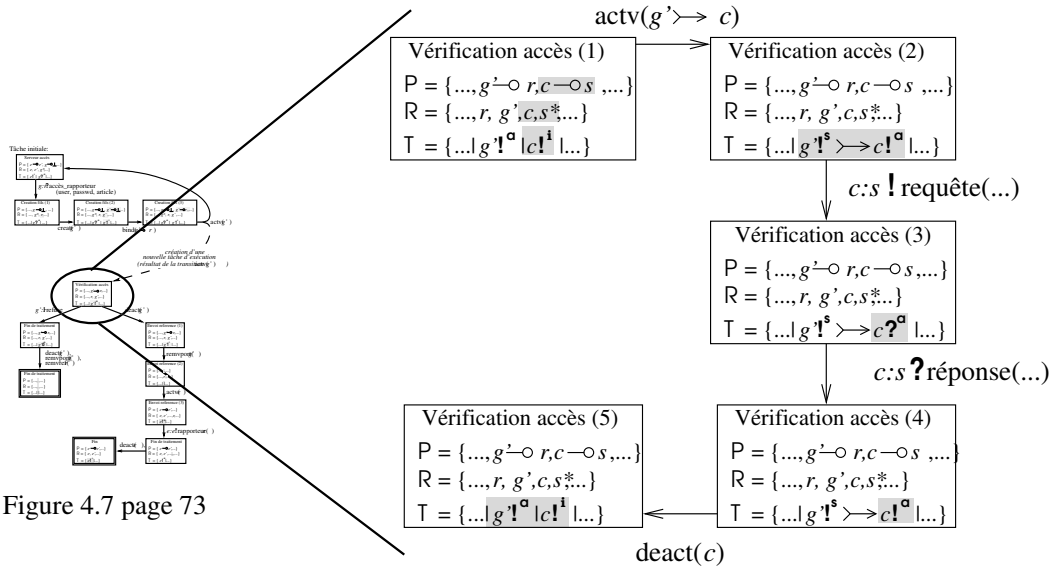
Tâche initiale:

Serveur accès

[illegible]

g:?accès_rapporteur (user, passwd, article)

Création fils (1)

Création fils (2)

Création fils (3)

create( )

bind( )

activ( )

création d'une nouvelle tâche d'exécution (résultat de la transition activ( ))

Vérification accès

g'?refus

deact( )

Fin de traitement

deact( ), renvoyer( ), renvoyer( )

Fin de traitement

Envoi réference (1)

renvoyer( )

Envoi réference (2)

activ( )

Envoi réference (3)

c:s!rapporteur( )

Fin de traitement

deact( )

Fin

Figure 4.7 page 73

actv($g' \rightarrowtail c$)

Vérification accès (1)
P = {..., $g'$—○ $r$, $c$ —○ $s$ ,...}
R = {..., $r$, $g'$, $c$, $s$*,...}
T = {...| $g'$!$^a$ |$c$!$^i$ |...}

Vérification accès (2)
P = {..., $g'$—○ $r$, $c$ —○ $s$ ,...}
R = {..., $r$, $g'$, $c$, $s$*,..}
T = {...| $g'$!$^s$ $\rightarrowtail$ $c$!$^a$ |...}

$c$:$s$ ! requête(...)

Vérification accès (3)
P = {..., $g'$—○ $r$, $c$ —○ $s$,...}
R = {..., $r$, $g'$, $c$, $s$*,..}
T = {...| $g'$!$^s$ $\rightarrowtail$ $c$?$^a$ |...}

$c$:$s$ ?réponse(...)

Vérification accès (5)
P = {..., $g'$—○ $r$, $c$ —○ $s$,...}
R = {..., $r$, $g'$, $c$, $s$*,..}
T = {...| $g'$!$^a$ |$c$!$^i$ |...}

Vérification accès (4)
P = {..., $g'$—○ $r$, $c$ —○ $s$ ,...}
R = {..., $r$, $g'$, $c$, $s$*,..}
T = {...| $g'$!$^s$ $\rightarrowtail$ $c$!$^a$ |...}

deact($c$)